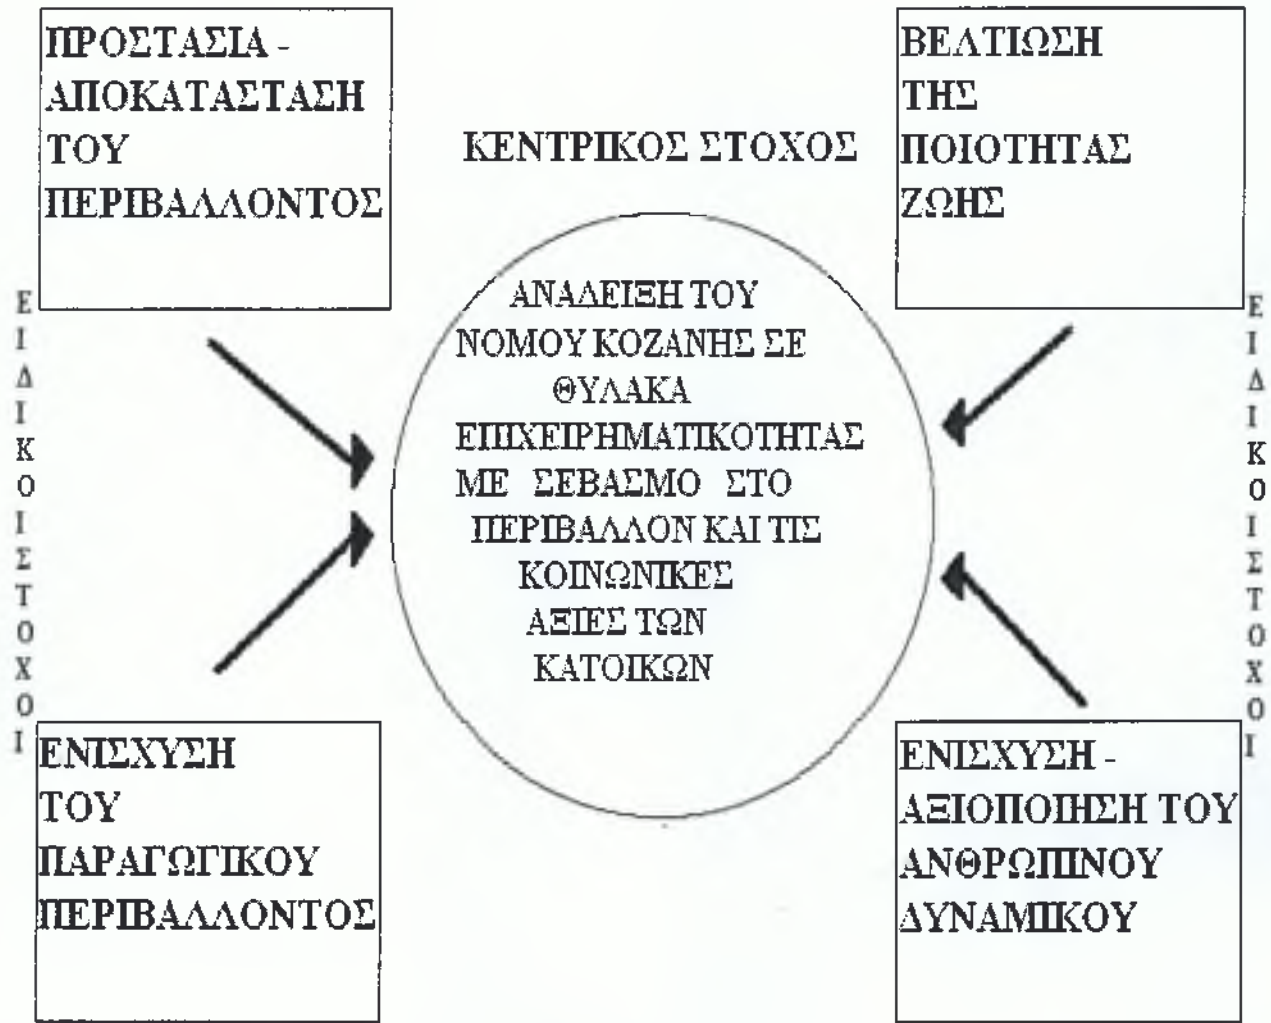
ΠΡΟΣΤΑΣΙΑ - ΑΠΟΚΑΤΑΣΤΑΣΗ ΤΟΥ ΠΕΡΙΒΑΛΛΟΝΤΟΣ

ΚΕΝΤΡΙΚΟΣ ΣΤΟΧΟΣ

ΒΕΛΤΙΩΣΗ ΤΗΣ ΠΟΙΟΤΗΤΑΣ ΖΩΗΣ

ΕΙΔΙΚΟΙ ΣΤΟΧΟΙ

ΑΝΑΔΕΙΞΗ ΤΟΥ ΝΟΜΟΥ ΚΟΖΑΝΗΣ ΣΕ ΘΥΛΑΚΑ ΕΠΙΧΕΙΡΗΜΑΤΙΚΟΤΗΤΑΣ ΜΕ ΣΕΒΑΣΜΟ ΣΤΟ ΠΕΡΙΒΑΛΛΟΝ ΚΑΙ ΤΙΣ ΚΟΙΝΩΝΙΚΕΣ ΑΞΙΕΣ ΤΩΝ ΚΑΤΟΙΚΩΝ

ΕΙΔΙΚΟΙ ΣΤΟΧΟΙ

ΕΝΙΣΧΥΣΗ ΤΟΥ ΠΑΡΑΓΩΓΙΚΟΥ ΠΕΡΙΒΑΛΛΟΝΤΟΣ

ΕΝΙΣΧΥΣΗ - ΑΞΙΟΠΟΙΗΣΗ ΤΟΥ ΑΝΘΡΩΠΙΝΟΥ ΔΥΝΑΜΙΚΟΥ